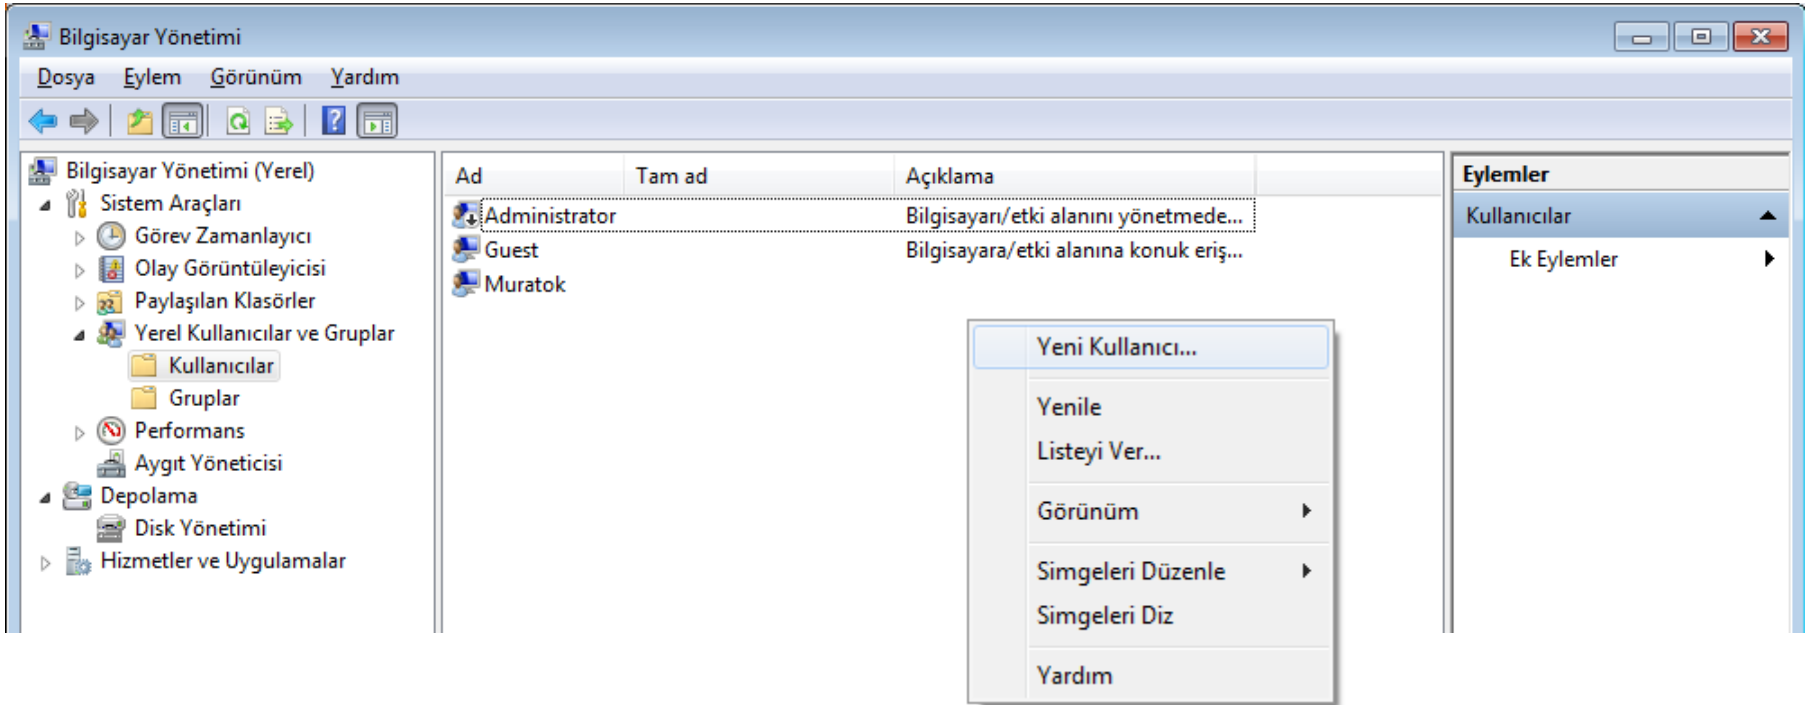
Bilgisayar Yönetimi

Dosya Eylem Görünüm Yardım

Bilgisayar Yönetimi (Yerel)
Sistem Araçları
Görev Zamanlayıcı
Olay Görüntüleyicisi
Paylaşılan Klasörler
Yerel Kullanıcılar ve Gruplar
Kullanıcılar
Gruplar
Performans
Aygıt Yöneticisi
Depolama
Disk Yönetimi
Hizmetler ve Uygulamalar

| Ad | Tam ad | Açıklama |
|---|---|---|
| Administrator | | Bilgisayarı/etki alanını yönetmede... |
| Guest | | Bilgisayara/etki alanına konuk eriş... |
| Muratok | | |

Yeni Kullanıcı...
Yenile
Listeyi Ver...
Görünüm
Simgeleri Düzenle
Simgeleri Diz
Yardım

Eylemler
Kullanıcılar
Ek Eylemler